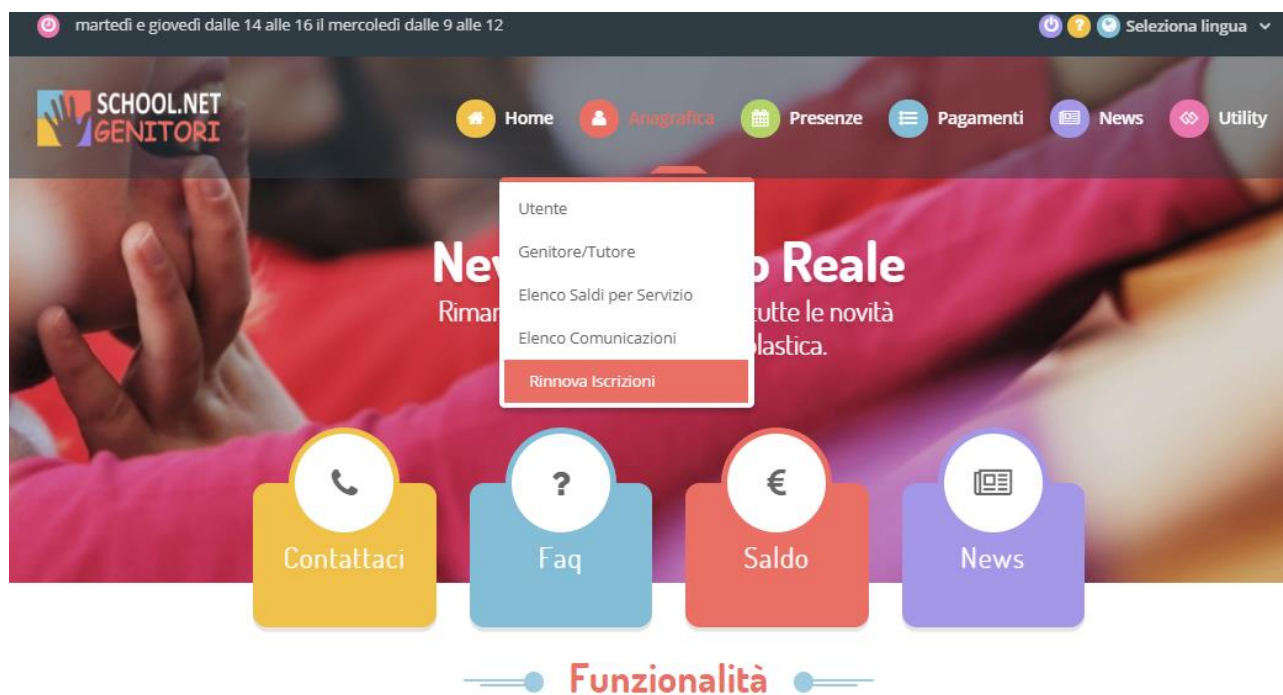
martedì e giovedì dalle 14 alle 16 il mercoledì dalle 9 alle 12

Seleziona lingua

SCHOOL.NET GENITORI

Home Anagrafica Presenze Pagamenti News Utility

Utente
Genitore/Tutore
Elenco Saldi per Servizio
Elenco Comunicazioni
Rinnova Iscrizioni

Nev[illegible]o Reale
Rimar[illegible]tutte le novità
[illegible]lastica.

Contattaci

?
Faq

€
Saldo

News

Funzionalità